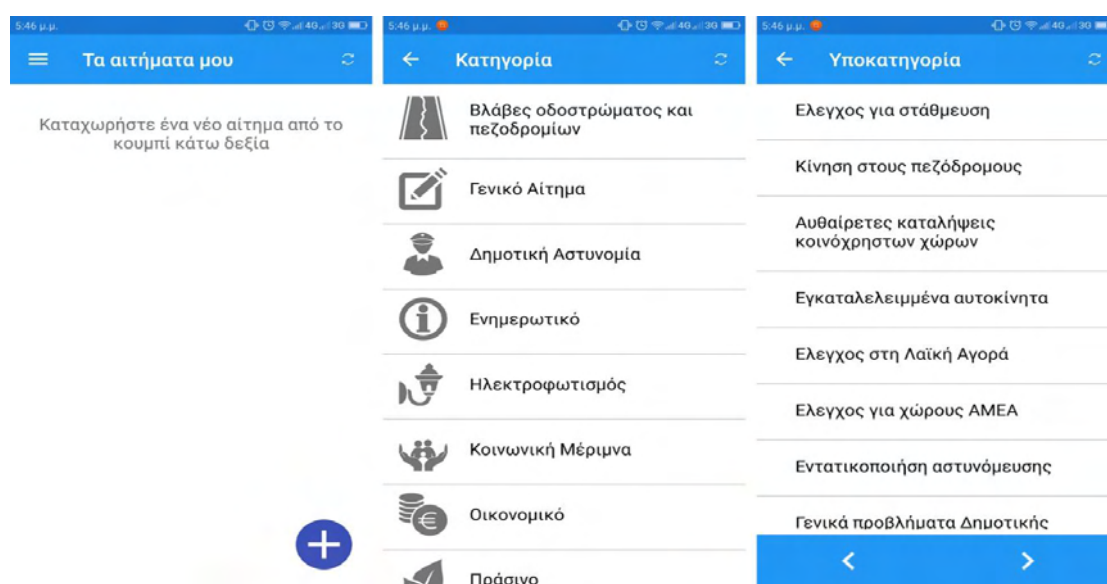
5:46 μ.μ.

Τα αιτήματα μου

Καταχωρήστε ένα νέο αίτημα από το κουμπί κάτω δεξία

5:46 μ.μ.

Κατηγορία

Βλάβες οδοστρώματος και πεζοδρομίων

Γενικό Αίτημα

Δημοτική Αστυνομία

Ενημερωτικό

Ηλεκτροφωτισμός

Κοινωνική Μέριμνα

Οικονομικό

Πράσινο

5:46 μ.μ.

Υποκατηγορία

Ελεγχος για στάθμευση

Κίνηση στους πεζόδρομους

Αυθαίρετες καταλήψεις κοινόχρηστων χώρων

Εγκαταλελειμμένα αυτοκίνητα

Ελεγχος στη Λαϊκή Αγορά

Ελεγχος για χώρους ΑΜΕΑ

Εντατικοποιήση αστυνόμευσης

Γενικά προβλήματα Δημοτικής

<

>